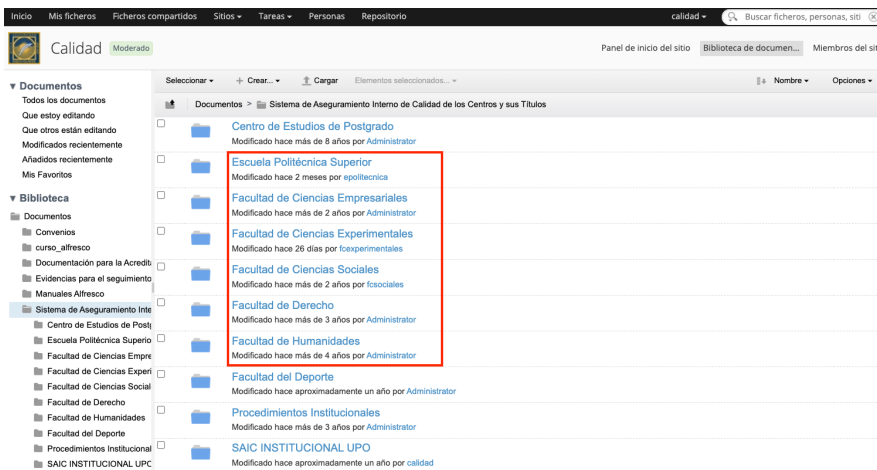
Inicio Mis ficheros Ficheros compartidos Sitios ▾ Tareas ▾ Personas Repositorio calidad ▾ Buscar ficheros, personas, siti

Calidad Moderado

Panel de inicio del sitio Biblioteca de documen... Miembros del sit

▾ Documentos
Todos los documentos
Que estoy editando
Que otros están editando
Modificados recientemente
Añadidos recientemente
Mis Favoritos

▾ Biblioteca
Documentos
Convenios
curso_alfresco
Documentación para la Acredit
Evidencias para el seguimiento
Manuales Alfresco
Sistema de Aseguramiento Inte
Centro de Estudios de Postg
Escuela Politécnica Superio
Facultad de Ciencias Empre
Facultad de Ciencias Experi
Facultad de Ciencias Social
Facultad de Derecho
Facultad de Humanidades
Facultad del Deporte
Procedimientos Institucional
SAIC INSTITUCIONAL UPC

Seleccionar ▾ + Crear... ▾ Cargar Elementos seleccionados... ▾ Nombre ▾ Opciones ▾

Documentos > Sistema de Aseguramiento Interno de Calidad de los Centros y sus Títulos

Centro de Estudios de Postgrado
Modificado hace más de 8 años por Administrator

Escuela Politécnica Superior
Modificado hace 2 meses por epolitecnica

Facultad de Ciencias Empresariales
Modificado hace más de 2 años por Administrator

Facultad de Ciencias Experimentales
Modificado hace 26 días por fcexperimentales

Facultad de Ciencias Sociales
Modificado hace más de 2 años por fcsociales

Facultad de Derecho
Modificado hace más de 3 años por Administrator

Facultad de Humanidades
Modificado hace más de 4 años por Administrator

Facultad del Deporte
Modificado hace aproximadamente un año por Administrator

Procedimientos Institucionales
Modificado hace más de 3 años por Administrator

SAIC INSTITUCIONAL UPO
Modificado hace aproximadamente un año por calidad